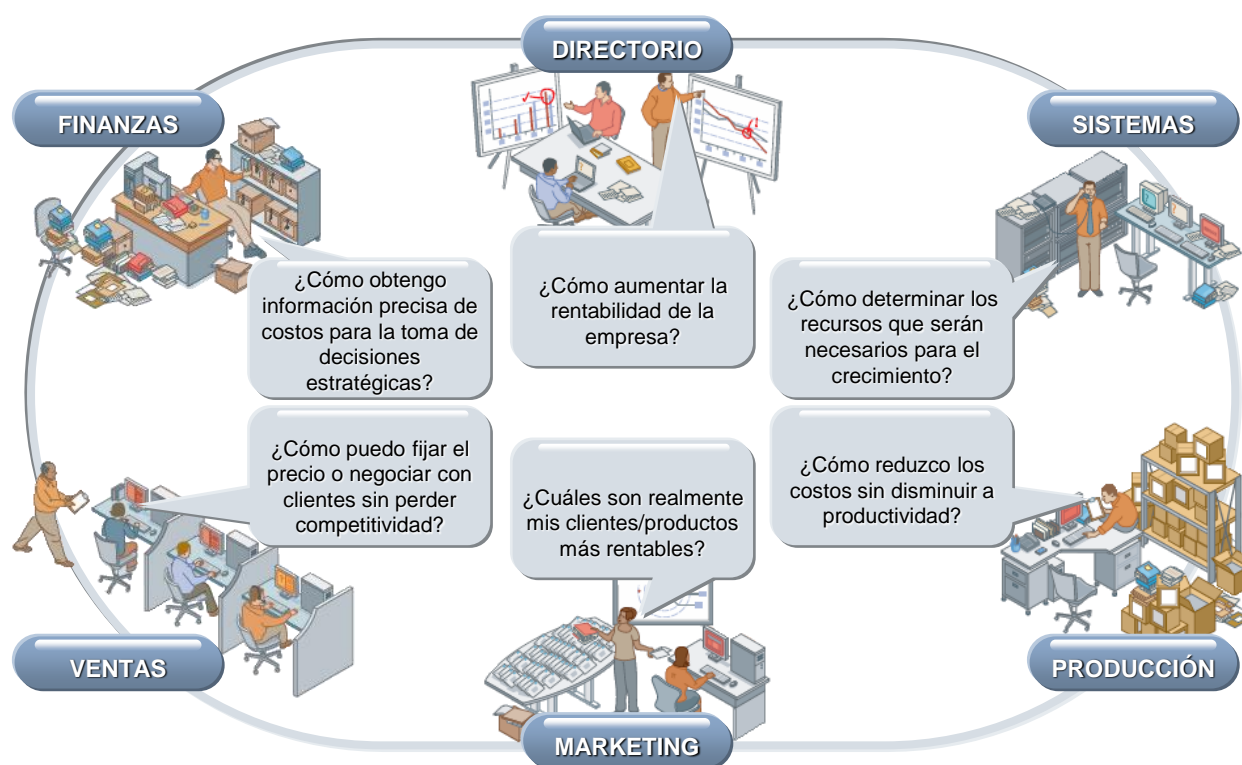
DIRECTORIO

FINANZAS

SISTEMAS

¿Cómo obtengo información precisa de costos para la toma de decisiones estratégicas?

¿Cómo aumentar la rentabilidad de la empresa?

¿Cómo determinar los recursos que serán necesarios para el crecimiento?

¿Cómo puedo fijar el precio o negociar con clientes sin perder competitividad?

¿Cuáles son realmente mis clientes/productos más rentables?

¿Cómo reduzco los costos sin disminuir a productividad?

VENTAS

PRODUCCIÓN

MARKETING